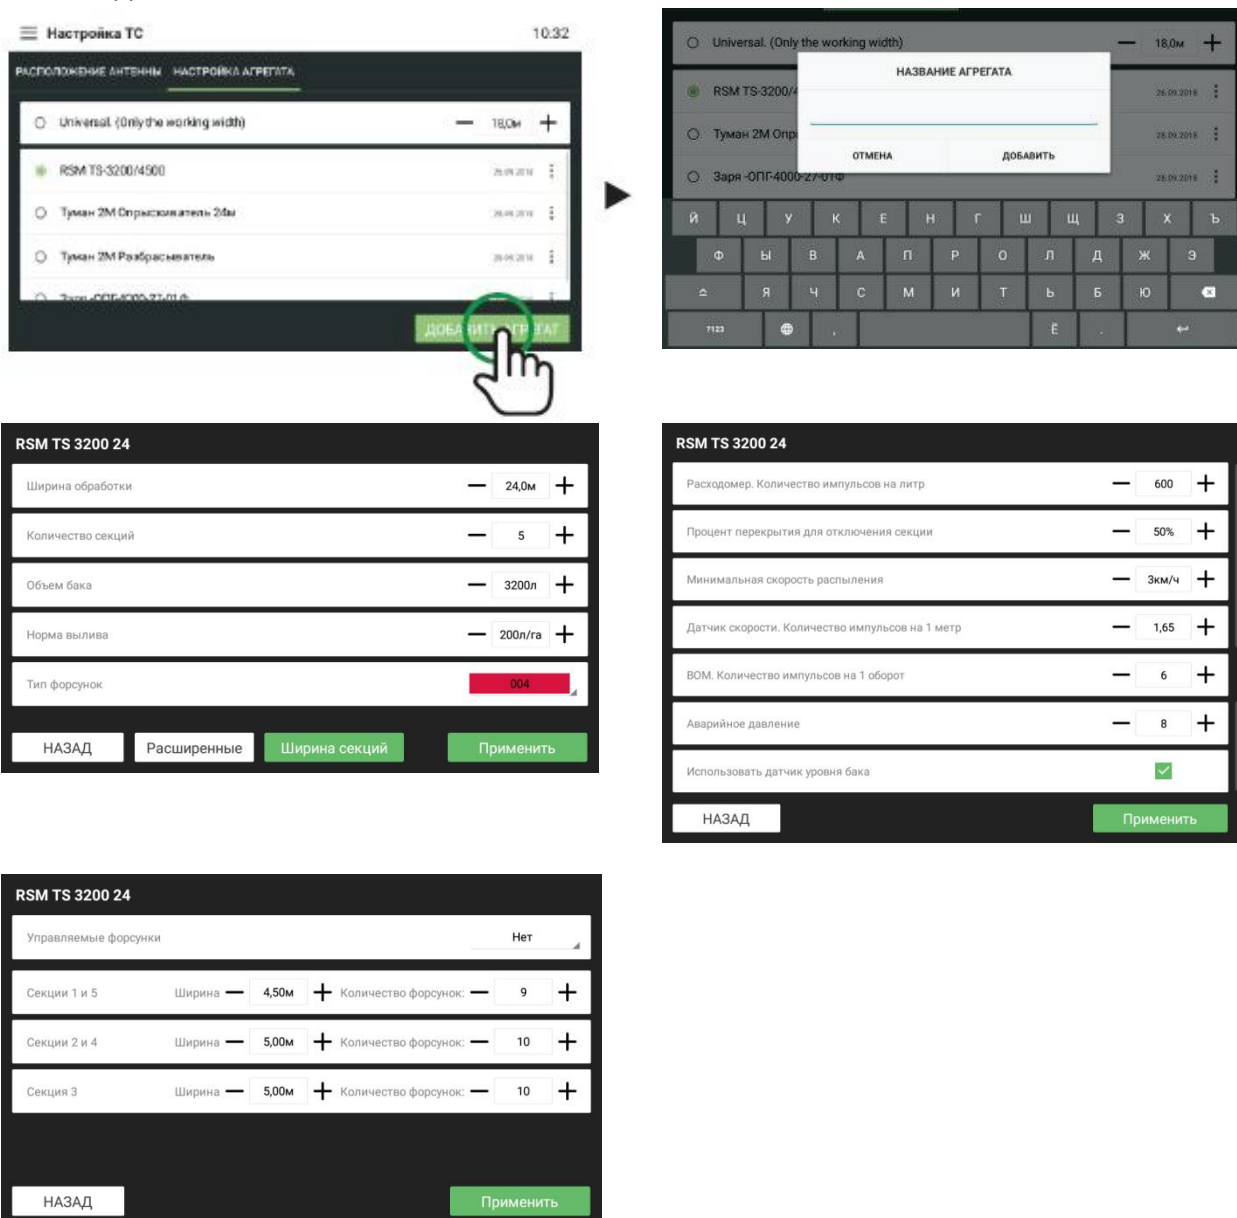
Настройка ТС 10:32

РАСПОЛОЖЕНИЕ АНТЕННЫ НАСТРОЙКА АГРЕГАТА

Universal (Only the working width) 18,0м

RSM TS-3200/4500 26.09.2018

Туман 2М Опрыскиватель 24м 26.09.2018

Туман 2М Разбрасыватель 26.09.2018

Заря -ОПГ-4000-27-01Ф

ДОБАВИТЬ АГРЕГАТ

Universal. (Only the working width) 18,0м

RSM TS-3200/4 26.09.2018

Туман 2М Опр 26.09.2018

Заря -ОПГ-4000-27-01Ф 26.09.2018

НАЗВАНИЕ АГРЕГАТА

ОТМЕНА ДОБАВИТЬ

Й Ц У К Е Н Г Ш Щ З Х Ъ
Ф Ы В А П Р О Л Д Ж Э
Я Ч С М И Т Ь Б Ю
?123 , Ё .

RSM TS 3200 24

Ширина обработки 24,0м

Количество секций 5

Объем бака 3200л

Норма вылива 200л/га

Тип форсунок 004

НАЗАД Расширенные Ширина секций Применить

RSM TS 3200 24

Расходомер. Количество импульсов на литр 600

Процент перекрытия для отключения секции 50%

Минимальная скорость распыления 3км/ч

Датчик скорости. Количество импульсов на 1 метр 1,65

ВОМ. Количество импульсов на 1 оборот 6

Аварийное давление 8

Использовать датчик уровня бака

НАЗАД Применить

RSM TS 3200 24

Управляемые форсунки Нет

Секции 1 и 5 Ширина 4,50м Количество форсунок: 9

Секции 2 и 4 Ширина 5,00м Количество форсунок: 10

Секция 3 Ширина 5,00м Количество форсунок: 10

НАЗАД Применить